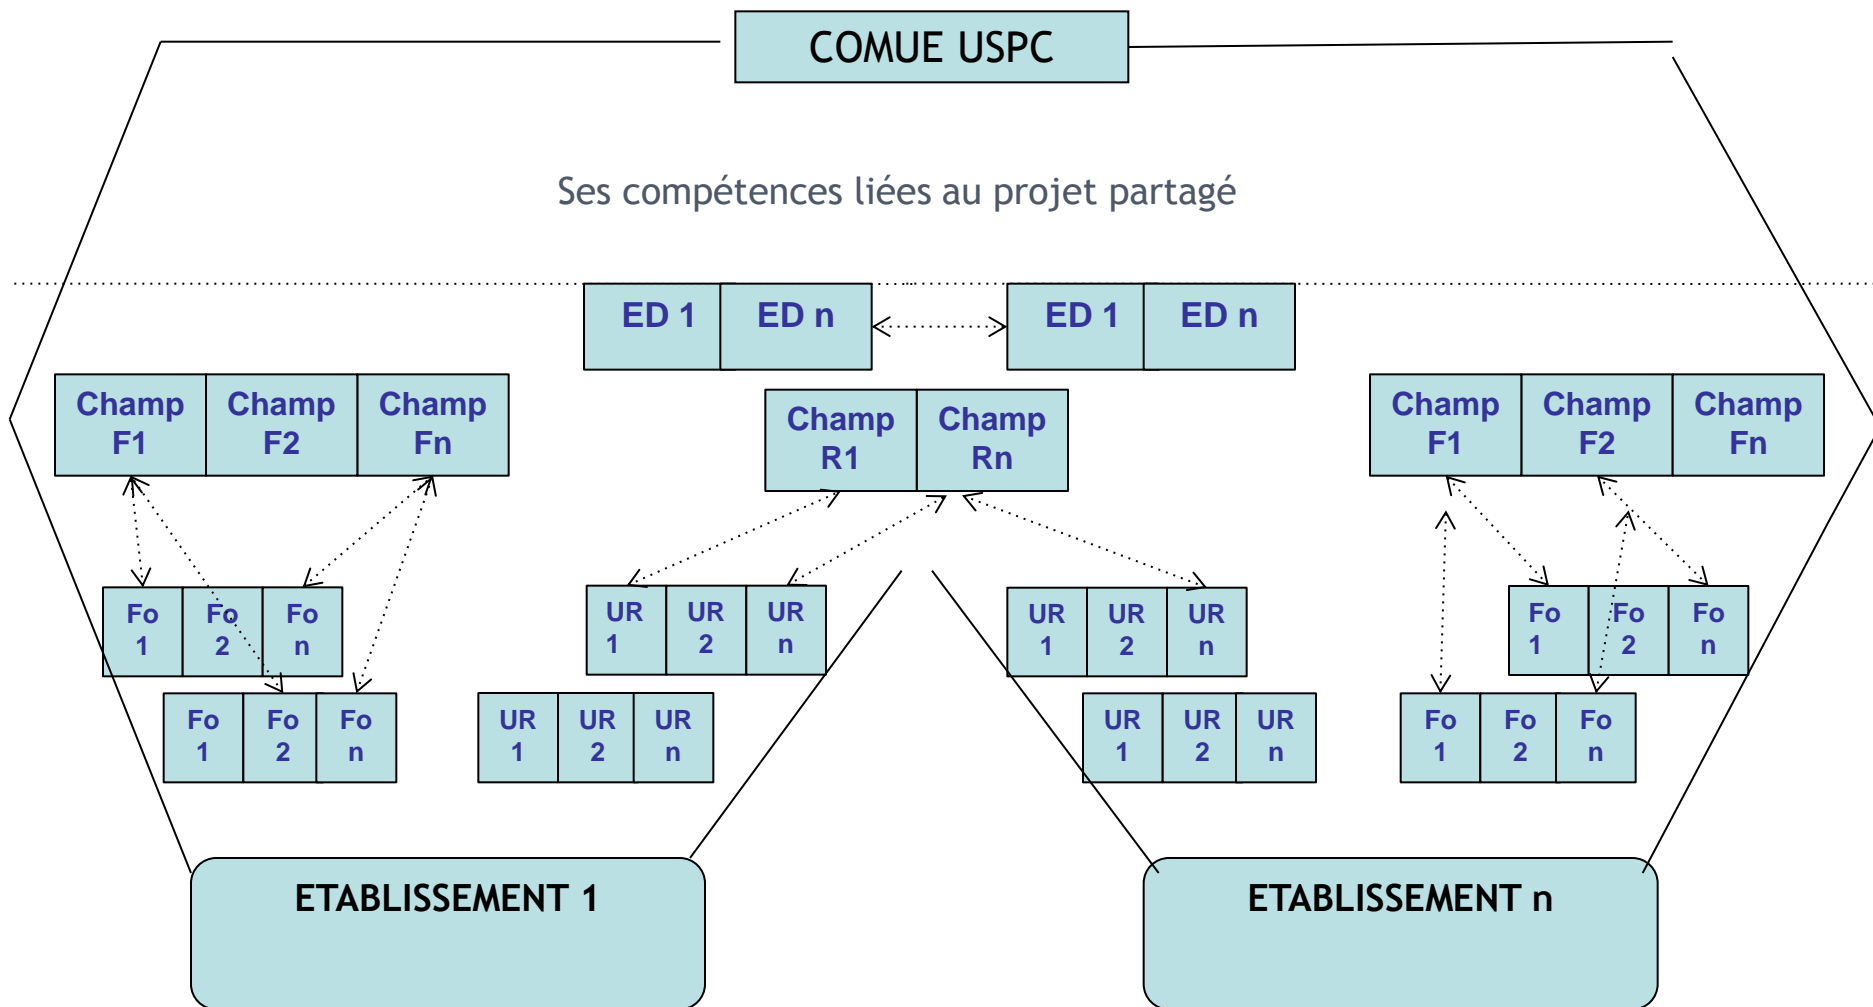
COMUE USPC

Ses compétences liées au projet partagé

ED 1 | ED n

ED 1 | ED n

Champ F1 | Champ F2 | Champ Fn

Champ R1 | Champ Rn

Champ F1 | Champ F2 | Champ Fn

Fo 1 | Fo 2 | Fo n

Fo 1 | Fo 2 | Fo n

UR 1 | UR 2 | UR n

UR 1 | UR 2 | UR n

UR 1 | UR 2 | UR n

UR 1 | UR 2 | UR n

Fo 1 | Fo 2 | Fo n

Fo 1 | Fo 2 | Fo n

ETABLISSEMENT 1

ETABLISSEMENT n